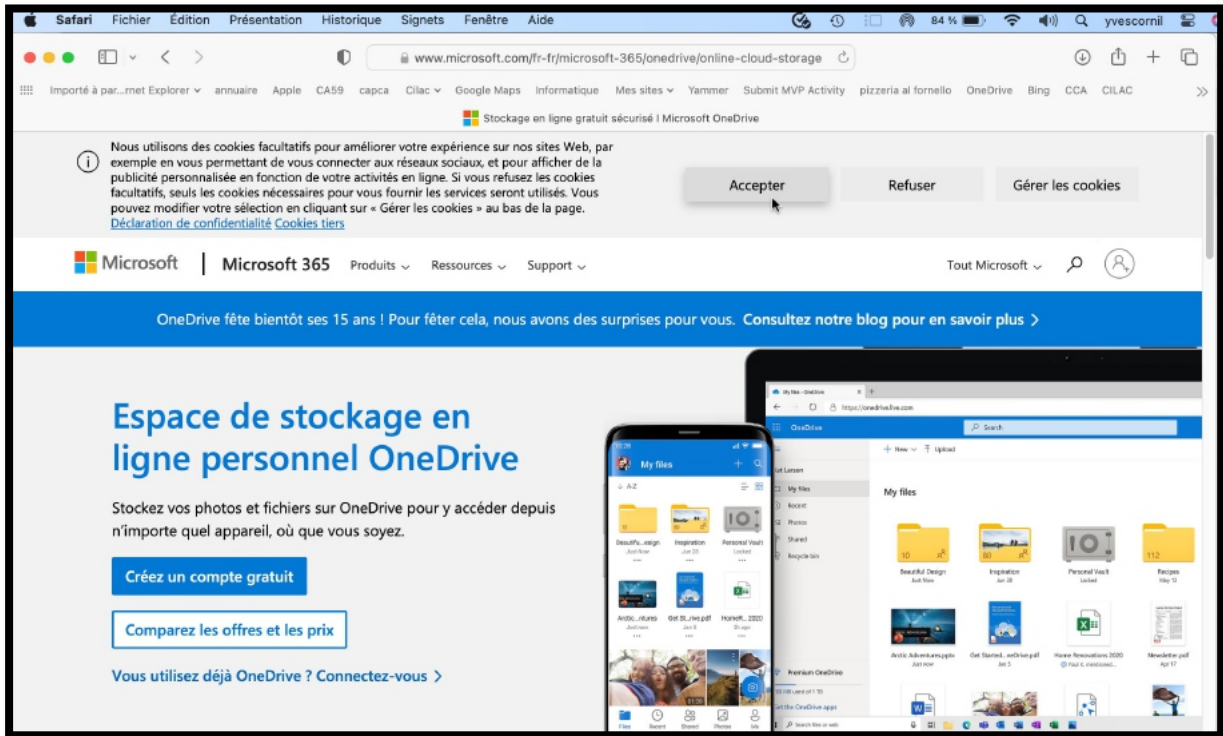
Safari Fichier Édition Présentation Historique Signets Fenêtre Aide 84 % yvescornil

www.microsoft.com/fr-fr/microsoft-365/onedrive/online-cloud-storage

Importé à par...rnet Explorer annuaire Apple CA59 capca Cilac Google Maps Informatique Mes sites Yammer Submit MVP Activity pizzeria al fornello OneDrive Bing CCA CILAC

Stockage en ligne gratuit sécurisé | Microsoft OneDrive

Nous utilisons des cookies facultatifs pour améliorer votre expérience sur nos sites Web, par exemple en vous permettant de vous connecter aux réseaux sociaux, et pour afficher de la publicité personnalisée en fonction de votre activités en ligne. Si vous refusez les cookies facultatifs, seuls les cookies nécessaires pour vous fournir les services seront utilisés. Vous pouvez modifier votre sélection en cliquant sur « Gérer les cookies » au bas de la page. Déclaration de confidentialité Cookies tiers

Accepter Refuser Gérer les cookies

Microsoft | Microsoft 365 Produits Ressources Support Tout Microsoft

OneDrive fête bientôt ses 15 ans ! Pour fêter cela, nous avons des surprises pour vous. Consultez notre blog pour en savoir plus >

Espace de stockage en ligne personnel OneDrive

Stockez vos photos et fichiers sur OneDrive pour y accéder depuis n'importe quel appareil, où que vous soyez.

Créez un compte gratuit

Comparez les offres et les prix

Vous utilisez déjà OneDrive ? Connectez-vous >

My files

Beautiful...esign Inspiration Personal Vault Arctic...ntures Get St...rive.pdf HomeR... 2020

OneDrive Search New Upload My files Recent Photos Shared Recycle bin

Beautiful Design Inspiration Personal Vault Recipes Arctic Adventures.pptx Get Started...neDrive.pdf Home Renovations 2020 Newsletter.pdf

Premium OneDrive Get the OneDrive apps